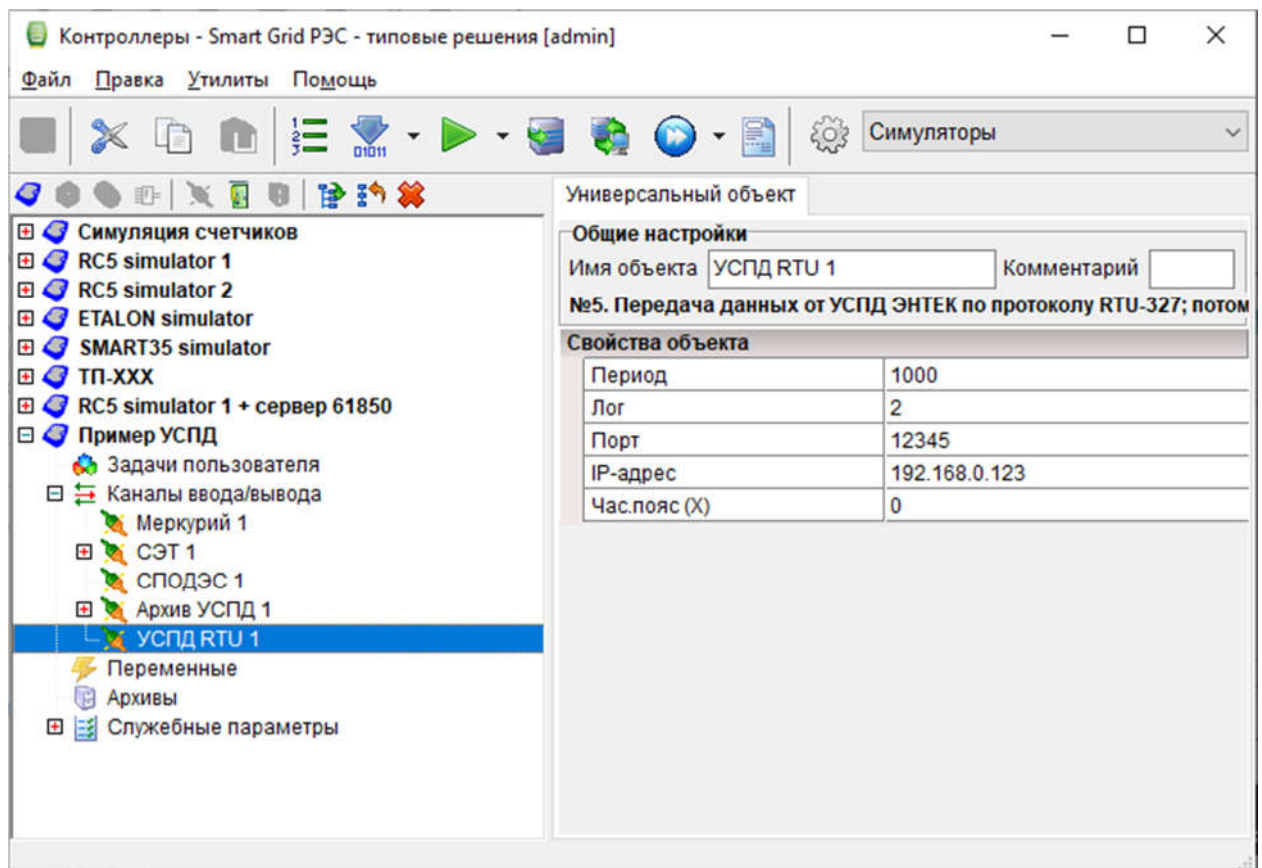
Контроллеры - Smart Grid РЭС - типовые решения [admin]

Файл Правка Утилиты Помощь

Симуляторы

Симуляция счетчиков
RC5 simulator 1
RC5 simulator 2
ETALON simulator
SMART35 simulator
ТП-XXX
RC5 simulator 1 + сервер 61850
Пример УСПД
Задачи пользователя
Каналы ввода/вывода
Меркурий 1
СЭТ 1
СПОДЭС 1
Архив УСПД 1
УСПД RTU 1
Переменные
Архивы
Служебные параметры

Универсальный объект

Общие настройки
Имя объекта УСПД RTU 1 Комментарий
№5. Передача данных от УСПД ЭНТЕК по протоколу RTU-327; потом

Свойства объекта

| | |
|---|---|
| Период | 1000 |
| Лог | 2 |
| Порт | 12345 |
| IP-адрес | 192.168.0.123 |
| Час.пояс (X) | 0 |